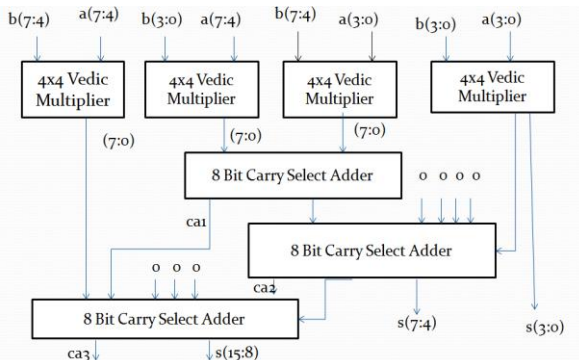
b(7:4) a(7:4) b(3:0) a(7:4) b(7:4) a(3:0) b(3:0) a(3:0)

4x4 Vedic Multiplier

4x4 Vedic Multiplier

4x4 Vedic Multiplier

4x4 Vedic Multiplier

(7:0) (7:0) (7:0)

8 Bit Carry Select Adder

0 0 0 0

ca1

8 Bit Carry Select Adder

0 0 0

ca2

8 Bit Carry Select Adder

s(7:4) s(3:0)

ca3 s(15:8)